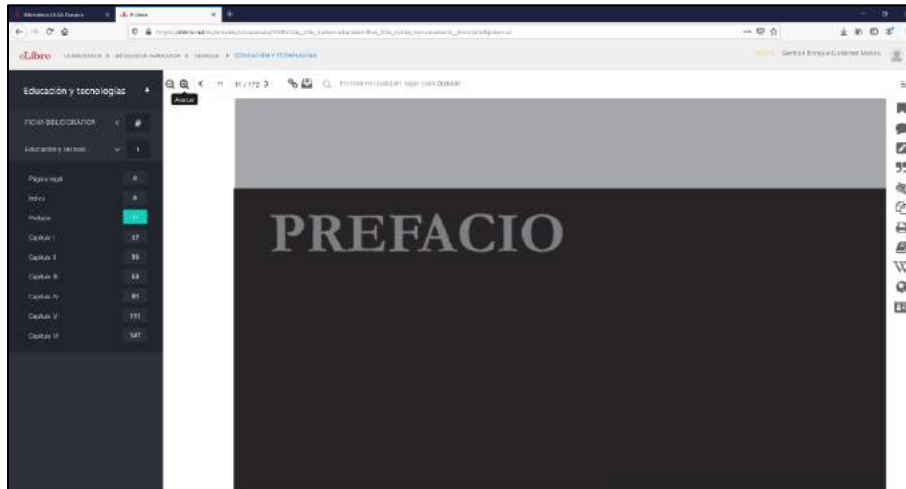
eLibro

Educación y tecnologías

FICHA BIBLIOGRÁFICA

Educación y tecnol...

Página legal 4

Índice 6

Prefacio 11

Capítulo I 17

Capítulo II 35

Capítulo III 53

Capítulo IV 81

Capítulo V 111

Capítulo VI 147

Acercar

11 / 172

PREFACIO